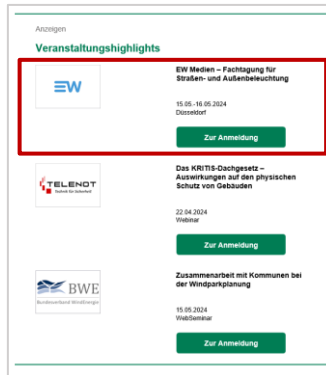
Anzeigen

Veranstaltungshighlights

EW

EW Medien – Fachtagung für Straßen- und Außenbeleuchtung

15.05.-16.05.2024
Düsseldorf

Zur Anmeldung

TELENOT
Technik für Sicherheit

Das KRITIS-Dachgesetz – Auswirkungen auf den physischen Schutz von Gebäuden

22.04.2024
Webinar

Zur Anmeldung

BWE
Bundesverband WindEnergie

Zusammenarbeit mit Kommunen bei der Windparkplanung

15.05.2024
WebSeminar

Zur Anmeldung